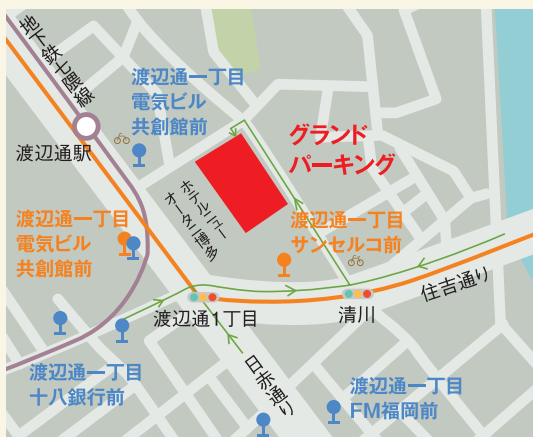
地下鉄七隈線

渡辺通一丁目
電気ビル
共創館前

渡辺通駅

グランド
パーキング

ホテルニューオータニ博多

渡辺通一丁目
電気ビル
共創館前

渡辺通一丁目
サンセルコ前

住吉通り

清川

渡辺通1丁目

日赤通り

渡辺通一丁目
十八銀行前

渡辺通一丁目
FM福岡前